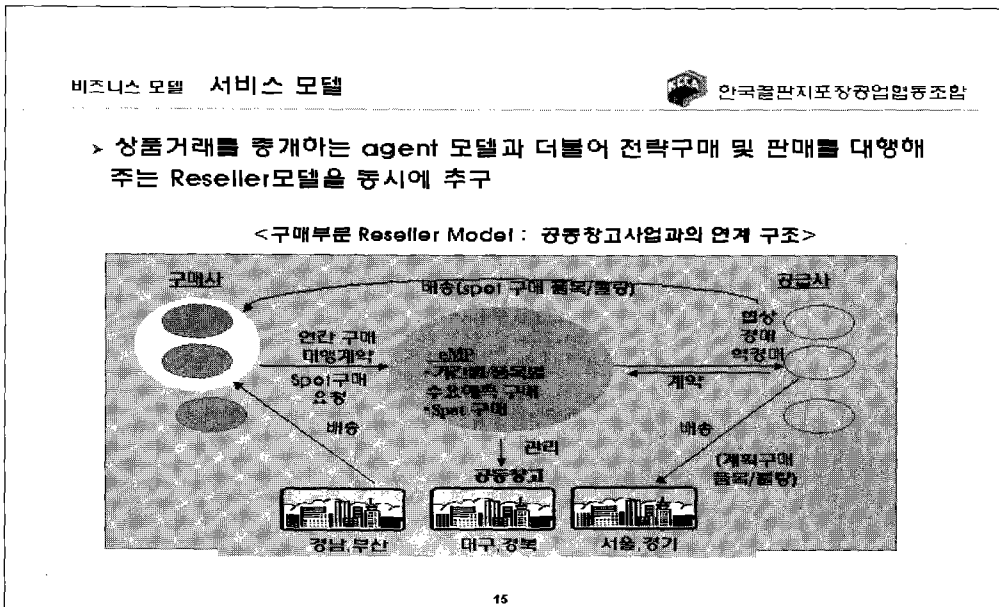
비즈니스 모델 서비스 모델

한국골판지포장공업협동조합

> 상품거래를 중개하는 agent 모델과 더불어 전략구매 및 판매를 대행해 주는 Reseller모델을 동시에 추구

<구매부문 Reseller Model : 공동창고사업과의 연계 구조>

구매사

공급사

배송(spot 구매 품목/물량)

연간 구매 대행계약

Spot구매 요청

eMP
-기간별/품목별 수요예측 구매
-Spot 구매

협상 경매 역경매

계약

관리

배송

배송

(계획구매 품목/물량)

공동창고

경남,부산

대구,경북

서울,경기

15